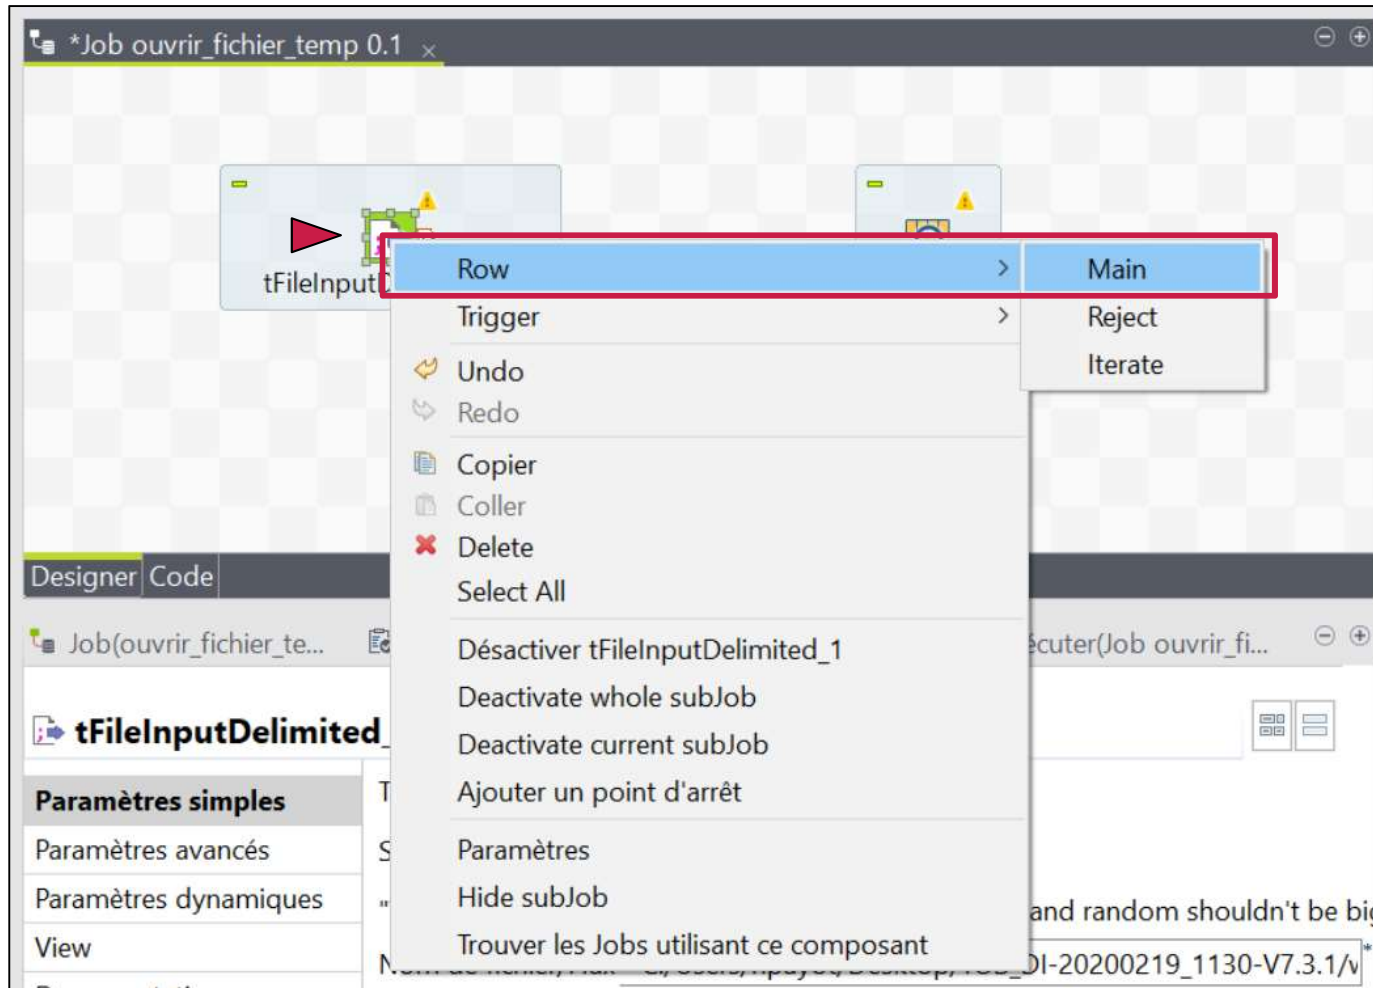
*Job ouvrir_fichier_temp 0.1

tFileInput

Row
Trigger
Undo
Redo
Copier
Coller
Delete
Select All
Désactiver tFileInputDelimited_1
Deactivate whole subJob
Deactivate current subJob
Ajouter un point d'arrêt
Paramètres
Hide subJob
Trouver les Jobs utilisant ce composant

Main
Reject
Iterate

Designer Code

Job(ouvrir_fichier_te...
écuter(Job ouvrir_fi...

tFileInputDelimited_

Paramètres simples
Paramètres avancés
Paramètres dynamiques
View

and random shouldn't be big
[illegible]I-20200219_1130-V7.3.1/v